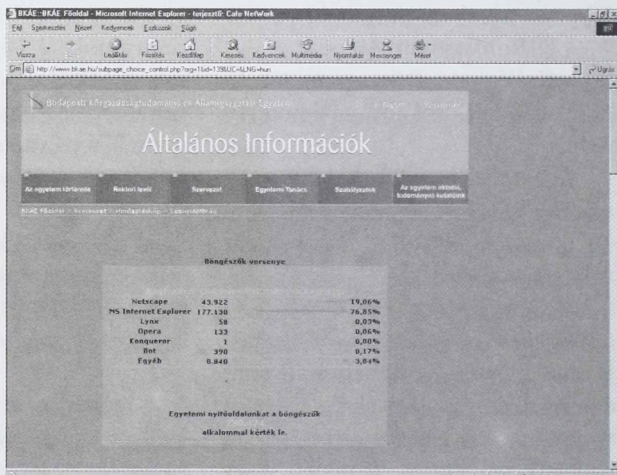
BKÁE -BKÁE Főoldal - Microsoft Internet Explorer - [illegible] Cafe NetWork

Fájl Szerkesztés Nézet Kedvencek Eszközök Súgó

Vissza Leállítás Frissítés Kezdőlap Keresés Kedvencek Multimédia Nyomtatás Messenger Mérel

Cím http://www.bkae.hu/subpage_choice_control.php?org=1&id=139&LC=&LNG=hun

Ugrás

Budapesti Közgazdaságtudományi és Államigazgatási Egyetem

Általános Információk

Az egyetem története

Rektori Iroda

Szervezet

Egyetemi Tanács

Szabályzatok

Az egyetem oktatási, tudományos kutatásai

BKÁE Főoldal > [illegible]

Böngészők versenye

| | | |
|---|---|---|
| Netscape | 43.922 | 19,06% |
| MS Internet Explorer | 177.130 | 76,85% |
| Lynx | 58 | 0,03% |
| Opera | 133 | 0,06% |
| Konqueror | 1 | 0,00% |
| Bot | 390 | 0,17% |
| Egyéb | 8.840 | 3,84% |

Egyetemi nyitóoldalunkat a böngészők

alkalommal kérték le.